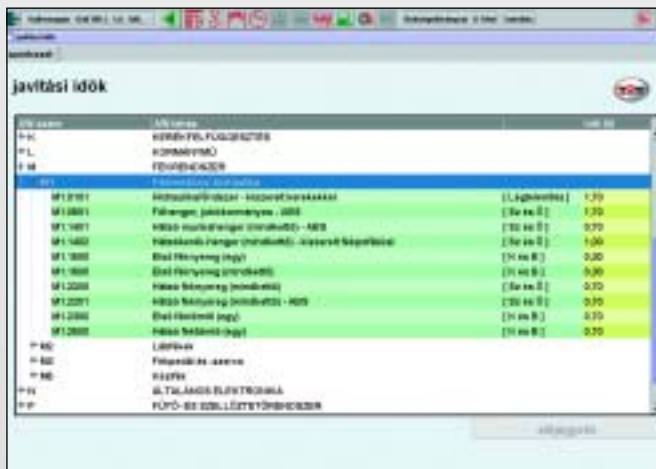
javítási idők

| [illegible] | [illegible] | | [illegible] |
|---|---|---|---|
| K | KERÉKFELFÜGGESZTÉS | | |
| L | KORMÁNYMŰ | | |
| M | FÉKRENDSZER | | |
| M1 | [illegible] | | |
| M1.0101 | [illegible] | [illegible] | 1,70 |
| M1.0601 | Fékhenger, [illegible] - ABS | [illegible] | 1,70 |
| M1.1401 | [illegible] - ABS | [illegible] | 0,70 |
| M1.1402 | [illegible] | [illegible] | 1,00 |
| M1.1600 | Első féknyereg (egy) | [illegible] | 0,80 |
| M1.1800 | Első féknyereg (mindkettő) | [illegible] | 0,80 |
| M1.2200 | Hátsó féknyereg (mindkettő) | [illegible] | 0,70 |
| M1.2201 | Hátsó féknyereg (mindkettő) - ABS | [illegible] | 0,70 |
| M1.2300 | Első féktárcsa (egy) | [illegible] | 0,70 |
| M1.2600 | Hátsó féktárcsa (egy) | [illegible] | 0,70 |
| M2 | LÁBFÉK | | |
| M3 | Fékpedálrásegítő | | |
| M5 | KÉZIFÉK | | |
| N | ÁLTALÁNOS ELEKTROMOS | | |
| P | FŰTŐ- ÉS SZELLŐZTETŐRENDSZER | | |

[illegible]